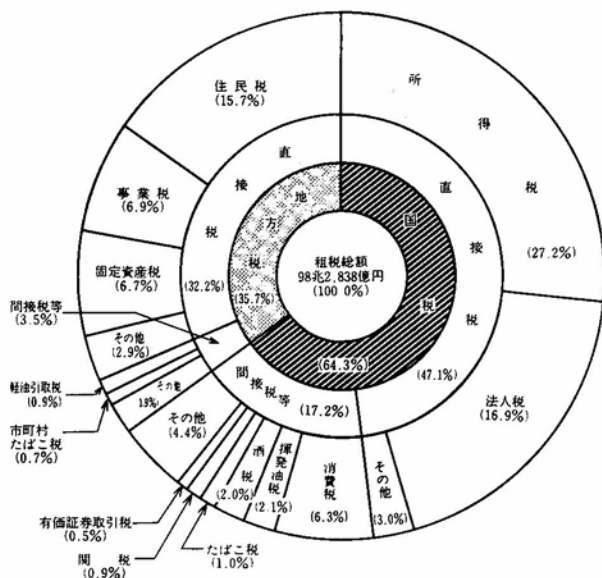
住民税
(15.7%)

所

得

税

(27.2%)

事業税
(6.9%)

固定資産税
(6.7%)

間接税等
(3.5%)

その他
(2.9%)

軽油引取税
(0.9%)

市町村
たばこ税
(0.7%)

直

接

税

(32.2%)

地

方

税

(35.7%)

国

税

(64.3%)

租税総額
98兆2,838億円
(100 0%)

直

接

税

(47.1%)

法人税
(16.9%)

その他
1.3%

その他
(4.4%)

間接税等
(17.2%)

酒税
(2.0%)

揮発油税
(2.1%)

消費税
(6.3%)

その他
(3.0%)

有価証券取引税
(0.5%)

関税
(0.9%)

たばこ税
(1.0%)